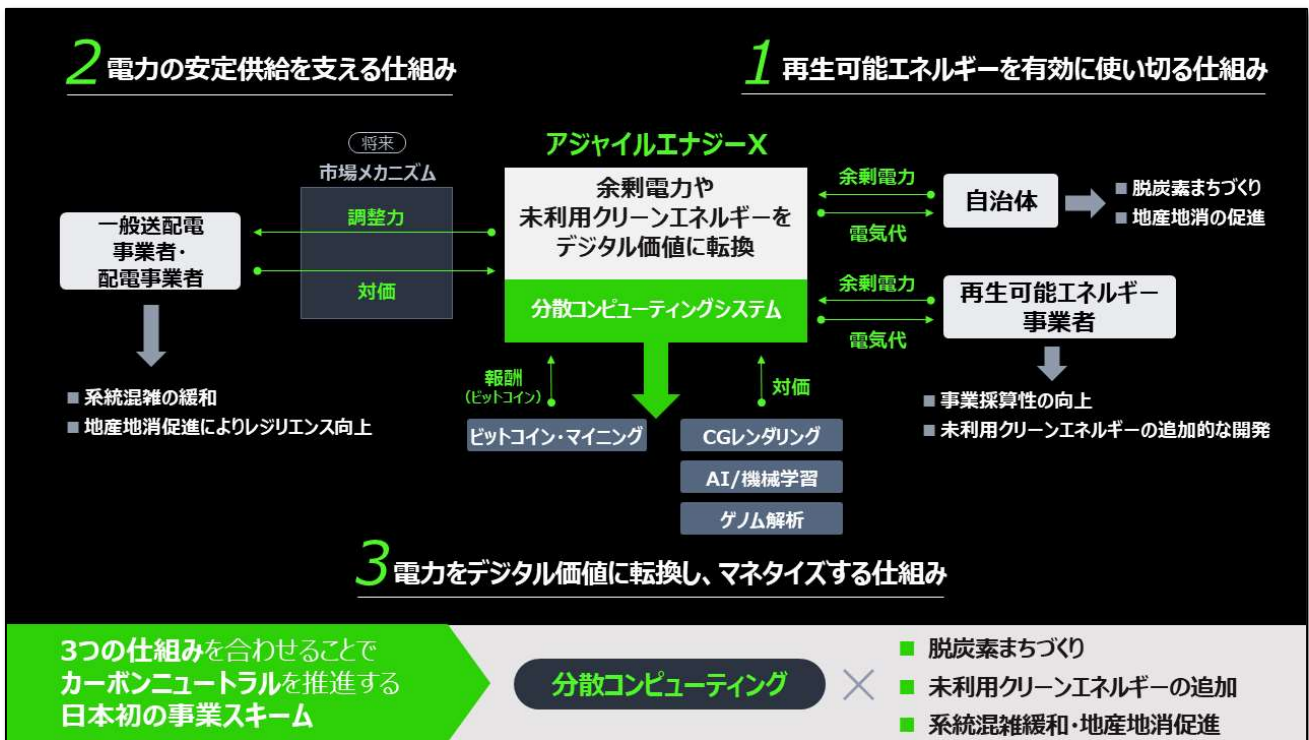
2 電力の安定供給を支える仕組み

1 再生可能エネルギーを有効に使い切る仕組み

将来
市場メカニズム

調整力

対価

一般送配電事業者・配電事業者

■ 系統混雑の緩和
■ 地産地消促進によりレジリエンス向上

アジャイルエナジーX

余剰電力や未利用クリーンエネルギーをデジタル価値に転換

分散コンピューティングシステム

報酬
(ビットコイン)

対価

ビットコイン・マイニング

CGレンダリング

AI/機械学習

ゲノム解析

余剰電力

電気代

自治体

■ 脱炭素まちづくり
■ 地産地消の促進

余剰電力

電気代

再生可能エネルギー事業者

■ 事業採算性の向上
■ 未利用クリーンエネルギーの追加的な開発

3 電力をデジタル価値に転換し、マネタイズする仕組み

3つの仕組みを合わせることでカーボンニュートラルを推進する日本初の事業スキーム

分散コンピューティング

■ 脱炭素まちづくり
■ 未利用クリーンエネルギーの追加
■ 系統混雑緩和・地産地消促進